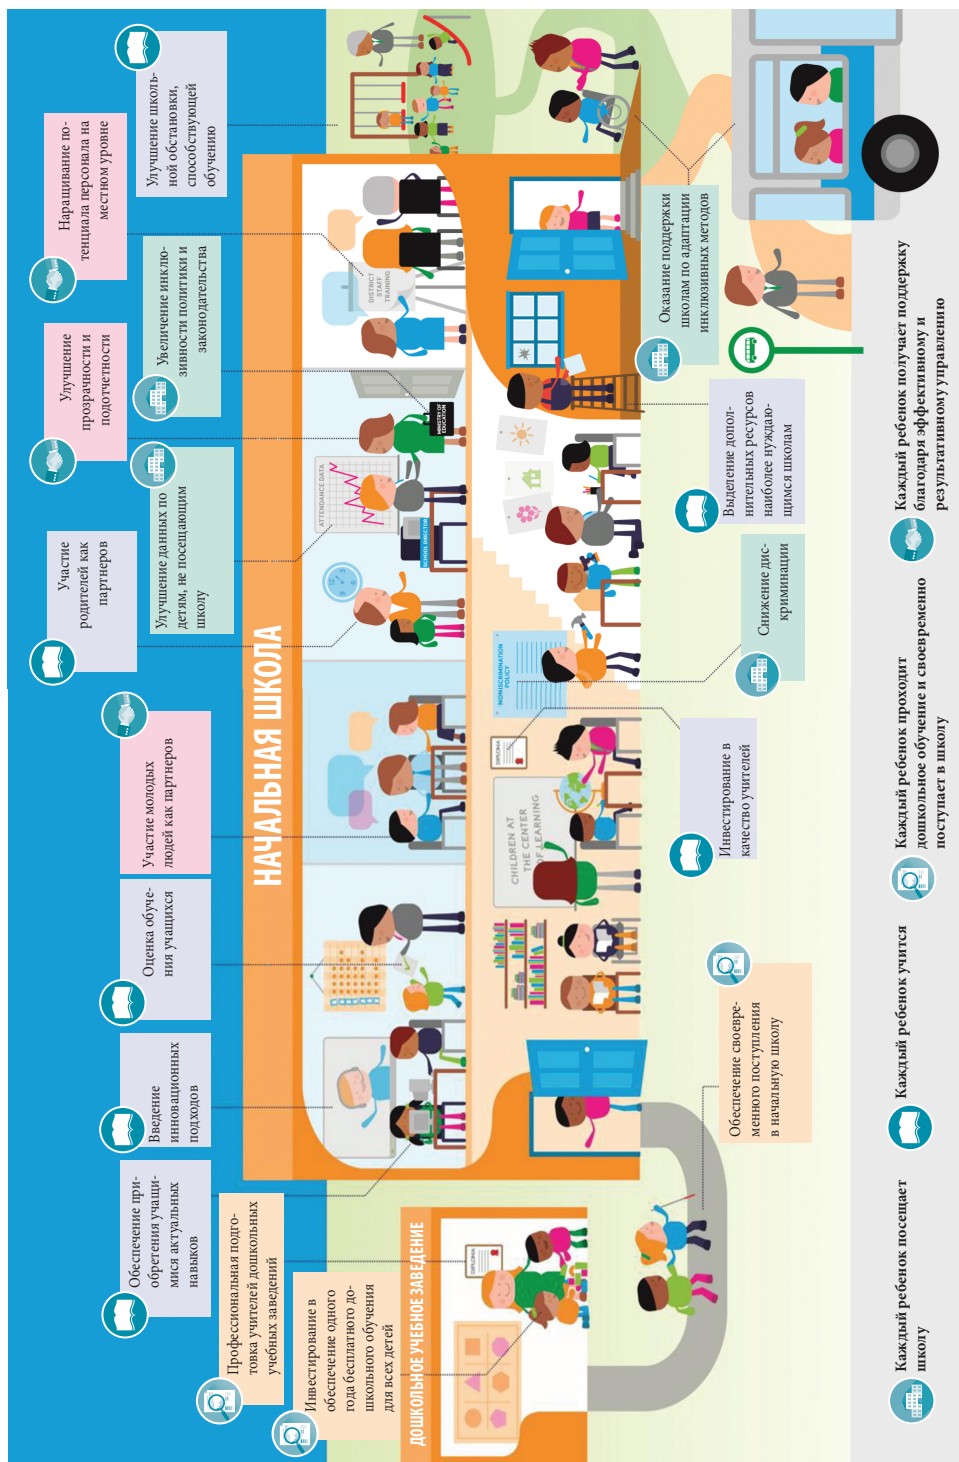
Улучшение школьной обстановки, способствующей обучению

Наращивание потенциала персонала на местном уровне

Увеличение инклюзивности политики и законодательства

Улучшение прозрачности и подотчетности

Улучшение данных по детям, не посещающим школу

Участие родителей как партнеров

Участие молодых людей как партнеров

Оценка обучения учащихся

Введение инновационных подходов

Обеспечение приобретения учащимися актуальных навыков

Профессиональная подготовка учителей дошкольных учебных заведений

Инвестирование в обеспечение одного года бесплатного дошкольного обучения для всех детей

НАЧАЛЬНАЯ ШКОЛА

ДОШКОЛЬНОЕ УЧЕБНОЕ ЗАВЕДЕНИЕ

DISTRICT STAFF TRAINING

MINISTRY OF EDUCATION

ATTENDANCE DATA

SCHOOL DIRECTOR

NONDISCRIMINATION POLICY

DIPLOMA

CHILDREN AT THE CENTER OF LEARNING

DIPLOMA

Оказание поддержки школам по адаптации инклюзивных методов

Выделение дополнительных ресурсов наиболее нуждающимся школам

Снижение дискриминации

Инвестирование в качество учителей

Обеспечение своевременного поступления в начальную школу

Каждый ребенок получает поддержку благодаря эффективному и результативному управлению

Каждый ребенок проходит дошкольное обучение и своевременно поступает в школу

Каждый ребенок учится

Каждый ребенок посещает школу